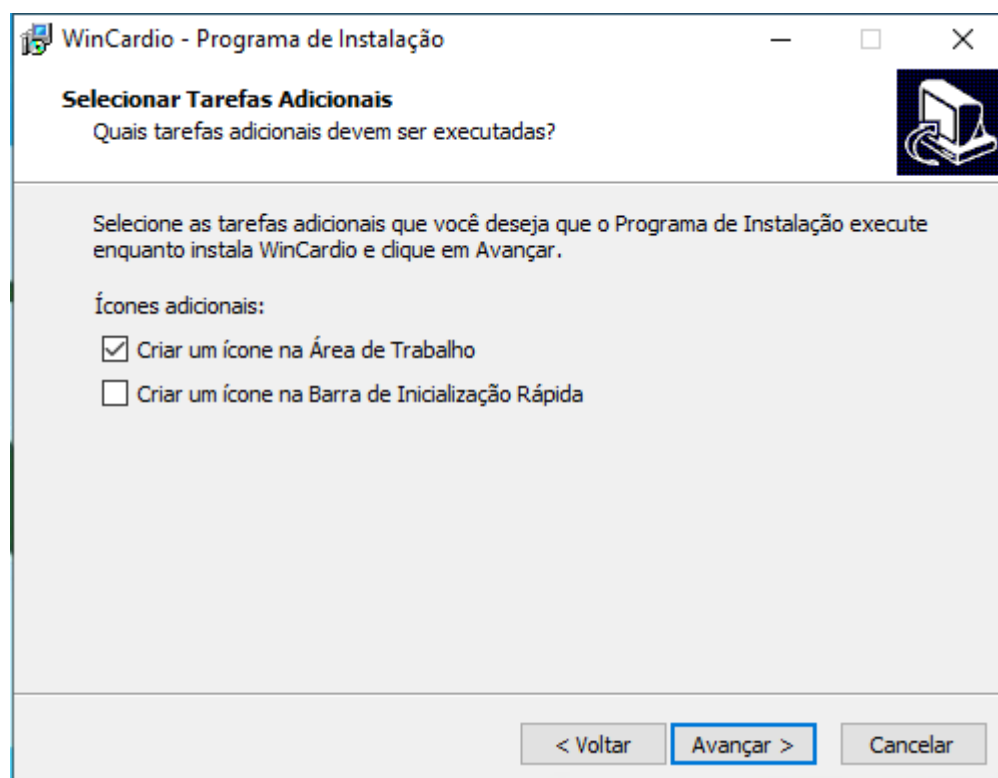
WinCardio - Programa de Instalação

Selecionar Tarefas Adicionais
Quais tarefas adicionais devem ser executadas?

Selecione as tarefas adicionais que você deseja que o Programa de Instalação execute enquanto instala WinCardio e clique em Avançar.

Ícones adicionais:

Criar um ícone na Área de Trabalho

Criar um ícone na Barra de Inicialização Rápida

< Voltar
Avançar >
Cancelar